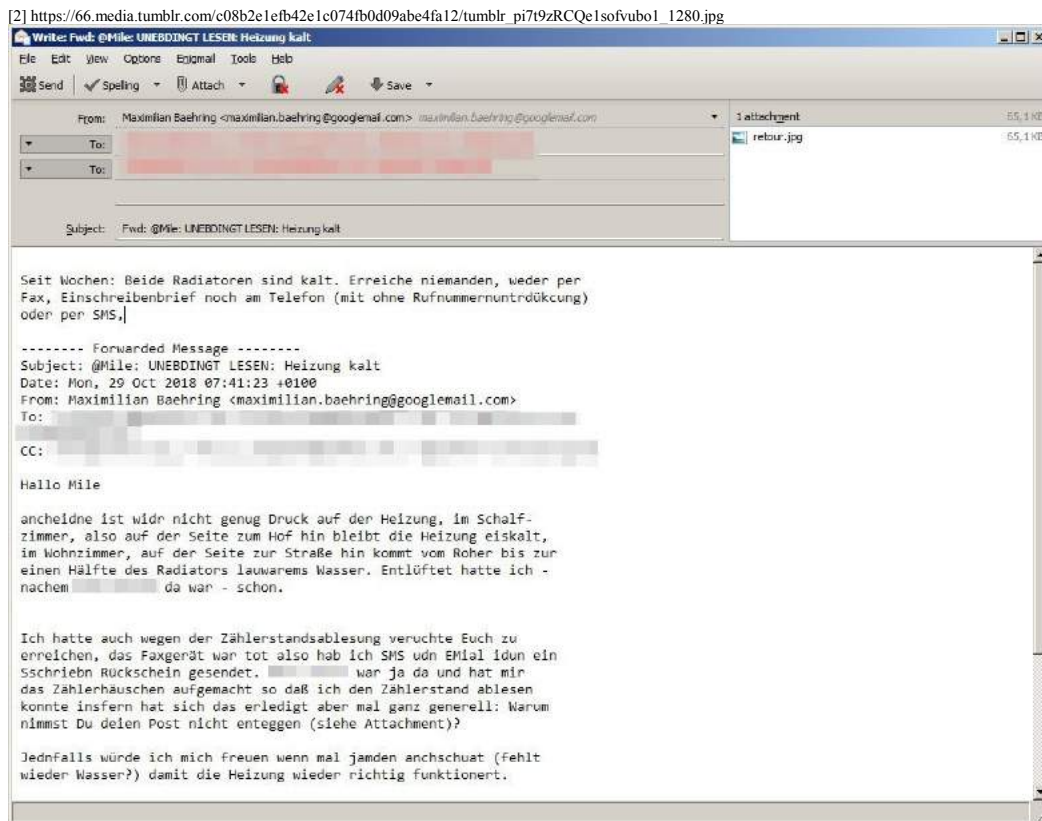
[2] https://66.media.tumblr.com/c08b2e1efb42e1c074fb0d09abe4fa12/tumblr_pi7t9zRCQe1sofvubo1_1280.jpg

Write: Fwd: @Mile: UNEBDINGT LESEN: Heizung kalt

File Edit View Options Enigmail Tools Help

Send Spelling Attach Save

From: Maximilian Baehring <maximilian.baehring@googlemail.com> maximilian.baehring@googlemail.com

1 attachment 65,1 KB

retour.jpg 65,1 KB

To:

To:

Subject: Fwd: @Mile: UNEBDINGT LESEN: Heizung kalt

Seit Wochen: Beide Radiatoren sind kalt. Erreiche niemanden, weder per Fax, Einschreibenbrief noch am Telefon (mit ohne Rufnummernuntrdükcung) oder per SMS,

-------- Forwarded Message --------
Subject: @Mile: UNEBDINGT LESEN: Heizung kalt
Date: Mon, 29 Oct 2018 07:41:23 +0100
From: Maximilian Baehring <maximilian.baehring@googlemail.com>
To:

CC:

Hallo Mile

ancheidne ist widr nicht genug Druck auf der Heizung, im Schalfzimmer, also auf der Seite zum Hof hin bleibt die Heizung eiskalt, im Wohnzimmer, auf der Seite zur Straße hin kommt vom Roher bis zur einen Hälfte des Radiators lauwarems Wasser. Entlüftet hatte ich - nachem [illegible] da war - schon.

Ich hatte auch wegen der Zählerstandsablesung veruchte Euch zu erreichen, das Faxgerät war tot also hab ich SMS udn EMial idun ein Sschriebn Rückschein gesendet. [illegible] war ja da und hat mir das Zählerhäuschen aufgemacht so daß ich den Zählerstand ablesen konnte insfern hat sich das erledigt aber mal ganz generell: Warum nimmst Du deien Post nicht enteggen (siehe Attachment)?

Jednfalls würde ich mich freuen wenn mal jamden anchschuat (fehlt wieder Wasser?) damit die Heizung wieder richtig funktionert.